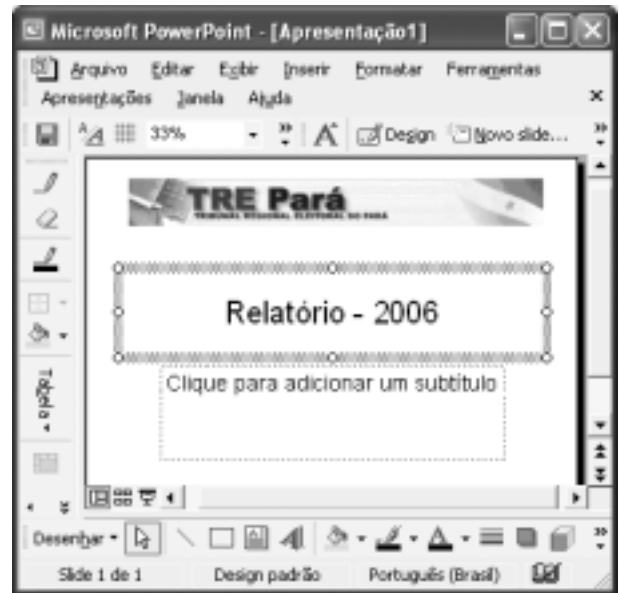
Microsoft PowerPoint - [Apresentação1]

Arquivo Editar Exibir Inserir Formatar Ferramentas Apresentações Janela Ajuda

33%

Design Novo slide...

Tabela

TRE Pará
TRIBUNAL REGIONAL ELEITORAL DO PARÁ

Relatório - 2006

Clique para adicionar um subtítulo

Desenhar

Slide 1 de 1 Design padrão Português (Brasil)